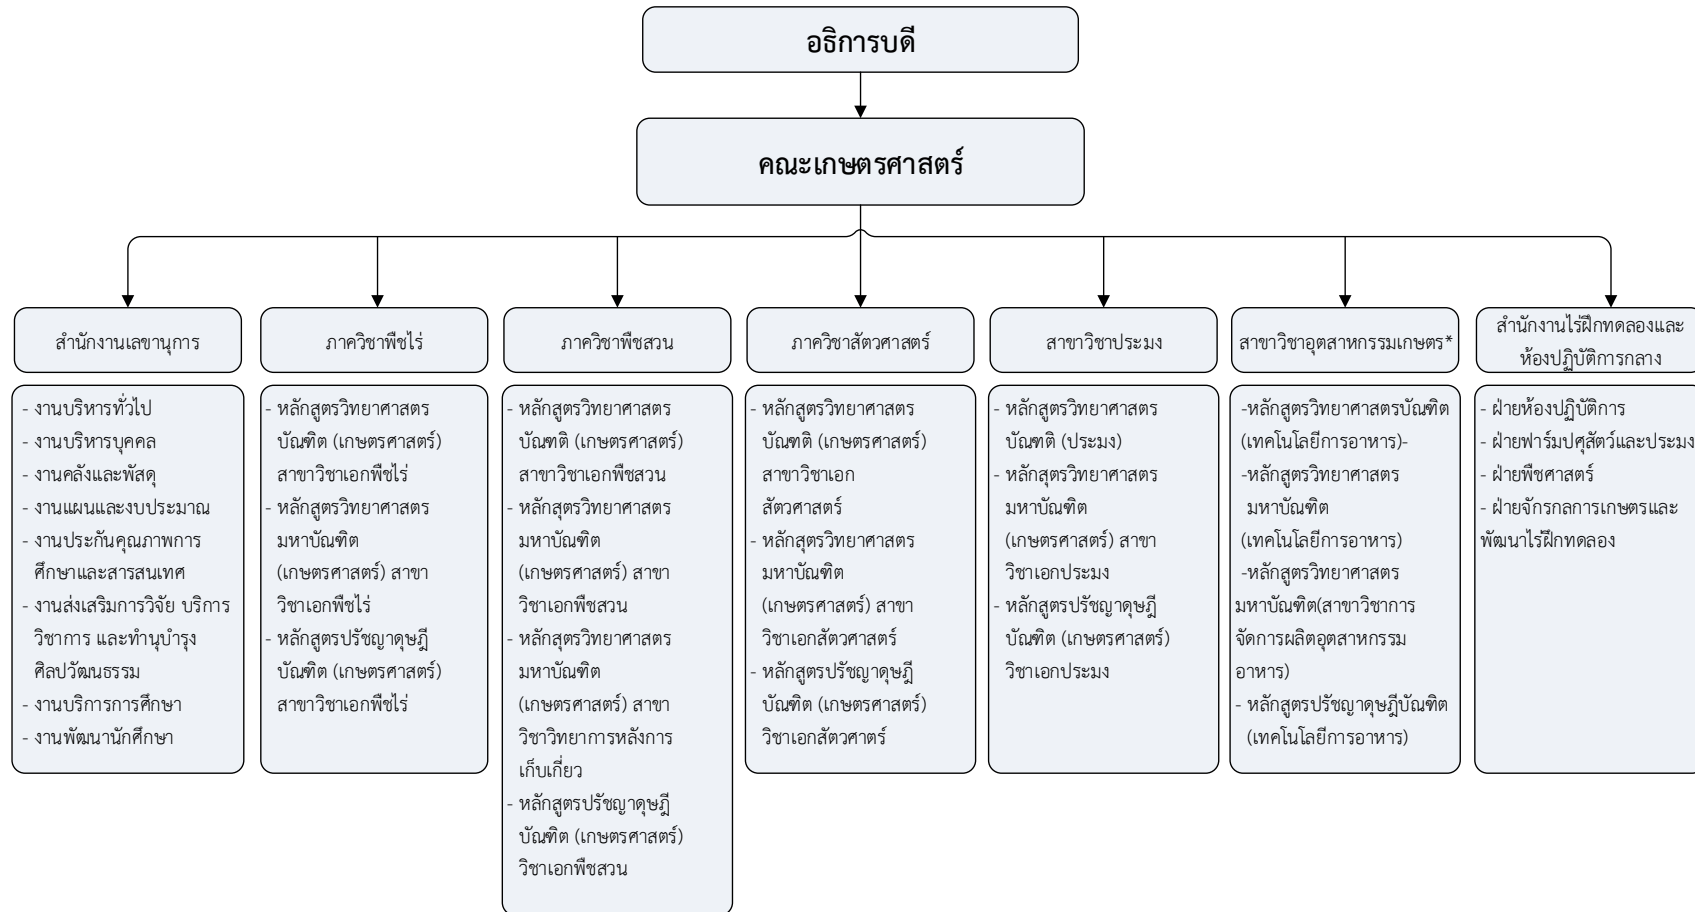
อธิการบดี

คณะเกษตรศาสตร์

สำนักงานเลขานุการ

- งานบริหารทั่วไป
- งานบริหารบุคคล
- งานคลังและพัสดุ
- งานแผนและงบประมาณ
- งานประกันคุณภาพการศึกษาและสารสนเทศ
- งานส่งเสริมการวิจัย บริการวิชาการ และทำนุบำรุงศิลปวัฒนธรรม
- งานบริการการศึกษา
- งานพัฒนานักศึกษา

ภาควิชาพืชไร่

- หลักสูตรวิทยาศาสตรบัณฑิต (เกษตรศาสตร์) สาขาวิชาเอกพืชไร่
- หลักสูตรวิทยาศาสตรมหาบัณฑิต (เกษตรศาสตร์) สาขาวิชาเอกพืชไร่
- หลักสูตรปรัชญาดุษฎีบัณฑิต (เกษตรศาสตร์) สาขาวิชาเอกพืชไร่

ภาควิชาพืชสวน

- หลักสูตรวิทยาศาสตรบัณฑิต (เกษตรศาสตร์) สาขาวิชาเอกพืชสวน
- หลักสูตรวิทยาศาสตรมหาบัณฑิต (เกษตรศาสตร์) สาขาวิชาเอกพืชสวน
- หลักสูตรวิทยาศาสตรมหาบัณฑิต (เกษตรศาสตร์) สาขาวิชาวิทยาการหลังการเก็บเกี่ยว
- หลักสูตรปรัชญาดุษฎีบัณฑิต (เกษตรศาสตร์) วิชาเอกพืชสวน

ภาควิชาสัตวศาสตร์

- หลักสูตรวิทยาศาสตรบัณฑิต (เกษตรศาสตร์) สาขาวิชาเอกสัตวศาสตร์
- หลักสูตรวิทยาศาสตรมหาบัณฑิต (เกษตรศาสตร์) สาขาวิชาเอกสัตวศาสตร์
- หลักสูตรปรัชญาดุษฎีบัณฑิต (เกษตรศาสตร์) วิชาเอกสัตวศาตร์

สาขาวิชาประมง

- หลักสูตรวิทยาศาสตรบัณฑิต (ประมง)
- หลักสูตรวิทยาศาสตรมหาบัณฑิต (เกษตรศาสตร์) สาขาวิชาเอกประมง
- หลักสูตรปรัชญาดุษฎีบัณฑิต (เกษตรศาสตร์) วิชาเอกประมง

สาขาวิชาอุตสาหกรรมเกษตร*

-หลักสูตรวิทยาศาสตรบัณฑิต (เทคโนโลยีการอาหาร)-
-หลักสูตรวิทยาศาสตรมหาบัณฑิต (เทคโนโลยีการอาหาร)
-หลักสูตรวิทยาศาสตรมหาบัณฑิต(สาขาวิชาการจัดการผลิตอุตสาหกรรมอาหาร)
- หลักสูตรปรัชญาดุษฎีบัณฑิต (เทคโนโลยีการอาหาร)

สำนักงานไร่ฝึกทดลองและห้องปฏิบัติการกลาง

- ฝ่ายห้องปฏิบัติการ
- ฝ่ายฟาร์มปศุสัตว์และประมง
- ฝ่ายพืชศาสตร์
- ฝ่ายจักรกลการเกษตรและพัฒนาไร่ฝึกทดลอง